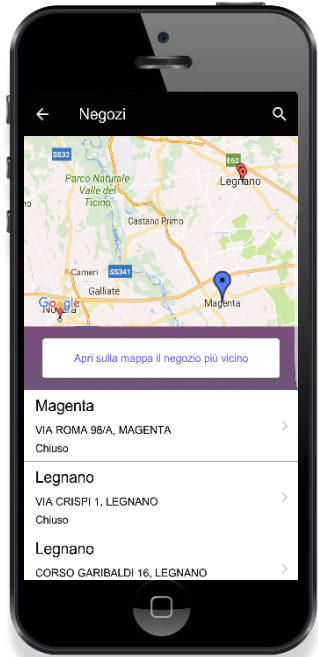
Negozi

SS32
E62
Parco Naturale Valle del Ticino
Legnano
Castano Primo
Cameri
SS341
Galliate
Magenta
Google
Novara

Apri sulla mappa il negozio più vicino

Magenta
VIA ROMA 98/A, MAGENTA
Chiuso

Legnano
VIA CRISPI 1, LEGNANO
Chiuso

Legnano
CORSO GARIBALDI 16, LEGNANO